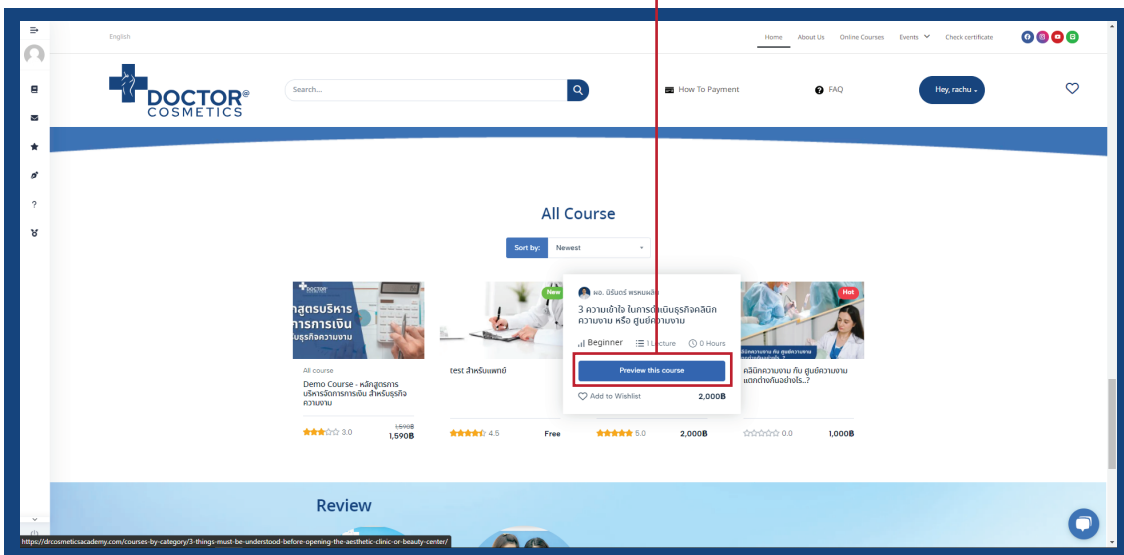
English

Home About Us Online Courses Events Check certificate

DOCTOR® COSMETICS

Search...

How To Payment

FAQ

Hey, rachu

All Course

Sort by: Newest

กสูตรบริหาร การการเงิน รับธุรกิจความงาม

All course

Demo Course - หลักสูตรการบริหารจัดการการเงิน สำหรับธุรกิจความงาม

3.0 1,590฿ 1,590฿

New

test สำหรับแพทย์

4.5 Free

ผอ. นิรันดร์ พรหมพลัง

3 ความเข้าใจ ในการดำเนินธุรกิจคลินิกความงาม หรือ ศูนย์ความงาม

Beginner 1 Lecture 0 Hours

Preview this course

Add to Wishlist 2,000฿

5.0 2,000฿

Hot

คลินิกความงาม กับ ศูนย์ความงาม แตกต่างกันอย่างไร..?

0.0 1,000฿

Review

https://drcosmeticsacademy.com/courses-by-category/3-things-must-be-understood-before-opening-the-aesthetic-clinic-or-beauty-center/